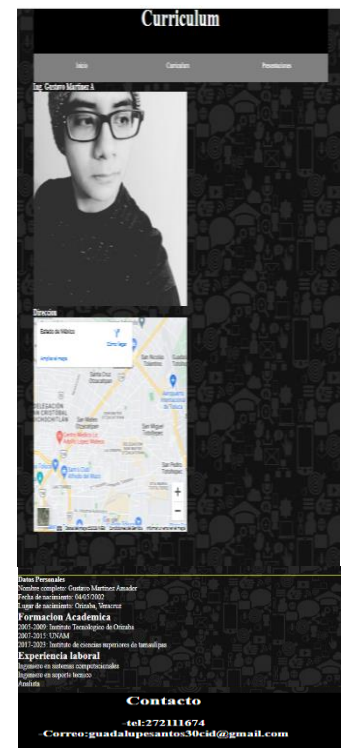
Curriculum

Inicio Contactos Presentaciones

Ing. Gustavo Martinez A

Direccion

Estado de México

Cómo llegar

Ampliar el mapa

San Nicolás Tolentino

Aeropuerto Internacional de Toluca

DELEGACION SAN CRISTOBAL HUICHOCHITLAN

San Mateo Oxtotitlán

San Miguel Totoltepec

Centro Médico Lic. Adolfo López Mateos

San Pedro Totoltepec

Datos Personales
Nombre completo: Gustavo Martinez Amador
Fecha de nacimiento: 04/05/2002
Lugar de nacimiento: Orizaba, Veracruz

Formacion Academica
2005-2009: Instituto Tecnologico de Orizaba
2007-2015: UNAM
2017-2023: Instituto de ciencias superiores de tamaulipas

Experiencia laboral
Ingeniero en sistemas computacionales
Ingeniero en soporte tecnico
Analista

Contacto

-tel:272111674

-Correo:guadalupesantos30cid@gmail.com